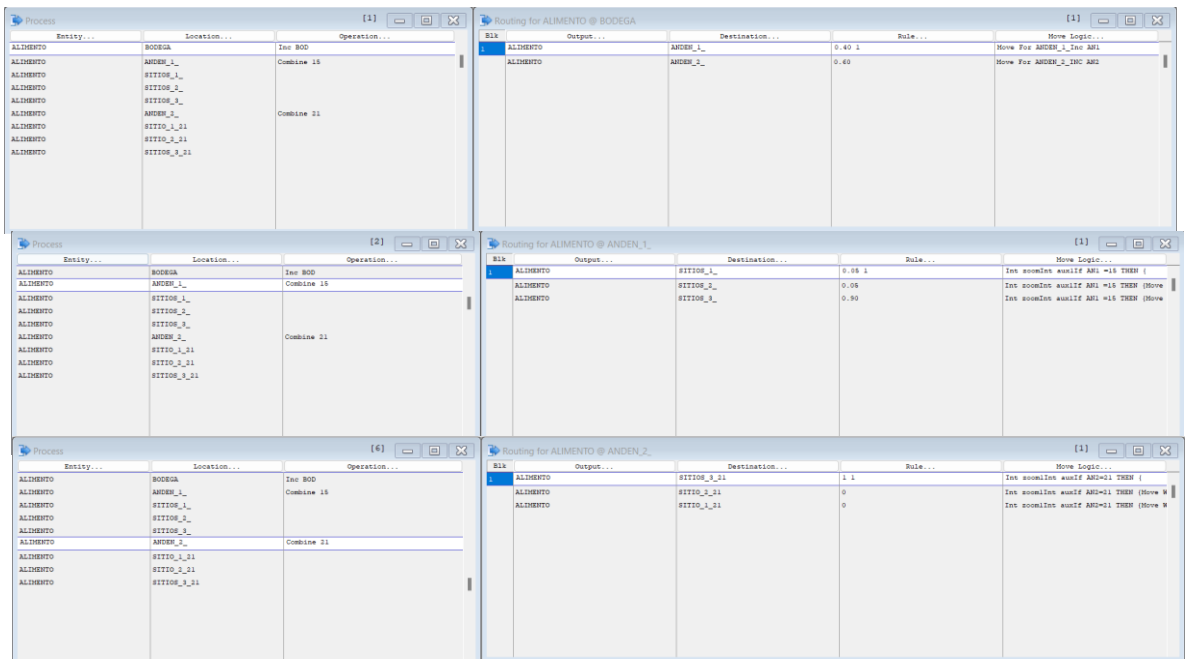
Process [1]

| Entity... | Location... | Operation... |
|---|---|---|
| ALIMENTO | BODEGA | Inc BOD |
| ALIMENTO | ANDEN_1_ | Combine 15 |
| ALIMENTO | SITIOS_1_ | |
| ALIMENTO | SITIOS_2_ | |
| ALIMENTO | SITIOS_3_ | |
| ALIMENTO | ANDEN_2_ | Combine 21 |
| ALIMENTO | SITIO_1_21 | |
| ALIMENTO | SITIO_2_21 | |
| ALIMENTO | SITIOS_3_21 | |

Routing for ALIMENTO @ BODEGA [1]

| Blk | Output... | Destination... | Rule... | Move Logic... |
|---|---|---|---|---|
| 1 | ALIMENTO | ANDEN_1_ | 0.40 1 | Move For ANDEN_1_Inc AN1 |
| | ALIMENTO | ANDEN_2_ | 0.60 | Move For ANDEN_2_INC AN2 |

Process [2]

| Entity... | Location... | Operation... |
|---|---|---|
| ALIMENTO | BODEGA | Inc BOD |
| ALIMENTO | ANDEN_1_ | Combine 15 |
| ALIMENTO | SITIOS_1_ | |
| ALIMENTO | SITIOS_2_ | |
| ALIMENTO | SITIOS_3_ | |
| ALIMENTO | ANDEN_2_ | Combine 21 |
| ALIMENTO | SITIO_1_21 | |
| ALIMENTO | SITIO_2_21 | |
| ALIMENTO | SITIOS_3_21 | |

Routing for ALIMENTO @ ANDEN_1_ [1]

| Blk | Output... | Destination... | Rule... | Move Logic... |
|---|---|---|---|---|
| 1 | ALIMENTO | SITIOS_1_ | 0.05 1 | Int zoomInt auxIf AN1 =15 THEN { |
| | ALIMENTO | SITIOS_2_ | 0.05 | Int zoomInt auxIf AN1 =15 THEN {Move |
| | ALIMENTO | SITIOS_3_ | 0.90 | Int zoomInt auxIf AN1 =15 THEN {Move |

Process [6]

| Entity... | Location... | Operation... |
|---|---|---|
| ALIMENTO | BODEGA | Inc BOD |
| ALIMENTO | ANDEN_1_ | Combine 15 |
| ALIMENTO | SITIOS_1_ | |
| ALIMENTO | SITIOS_2_ | |
| ALIMENTO | SITIOS_3_ | |
| ALIMENTO | ANDEN_2_ | Combine 21 |
| ALIMENTO | SITIO_1_21 | |
| ALIMENTO | SITIO_2_21 | |
| ALIMENTO | SITIOS_3_21 | |

Routing for ALIMENTO @ ANDEN_2_ [1]

| Blk | Output... | Destination... | Rule... | Move Logic... |
|---|---|---|---|---|
| 1 | ALIMENTO | SITIOS_3_21 | 1 1 | Int zoom1Int auxIf AN2=21 THEN { |
| | ALIMENTO | SITIO_2_21 | 0 | Int zoom1Int auxIf AN2=21 THEN {Move W |
| | ALIMENTO | SITIO_1_21 | 0 | Int zoom1Int auxIf AN2=21 THEN {Move W |